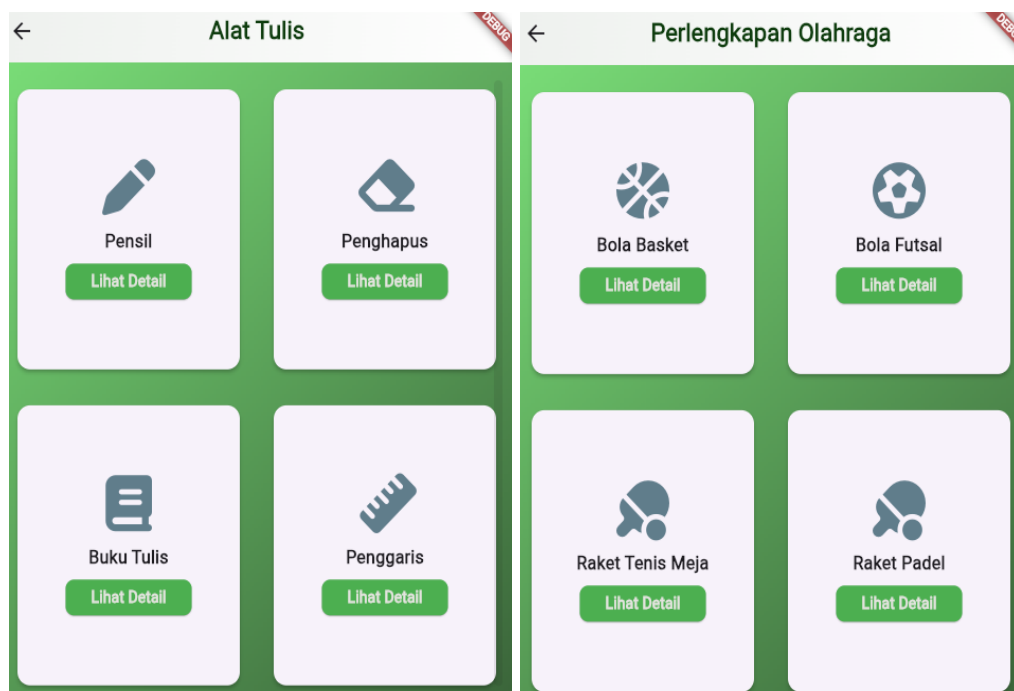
←
Alat Tulis
DEBUG

Pensil
Lihat Detail

Penghapus
Lihat Detail

Buku Tulis
Lihat Detail

Penggaris
Lihat Detail

←
Perlengkapan Olahraga
DEBUG

Bola Basket
Lihat Detail

Bola Futsal
Lihat Detail

Raket Tenis Meja
Lihat Detail

Raket Padel
Lihat Detail